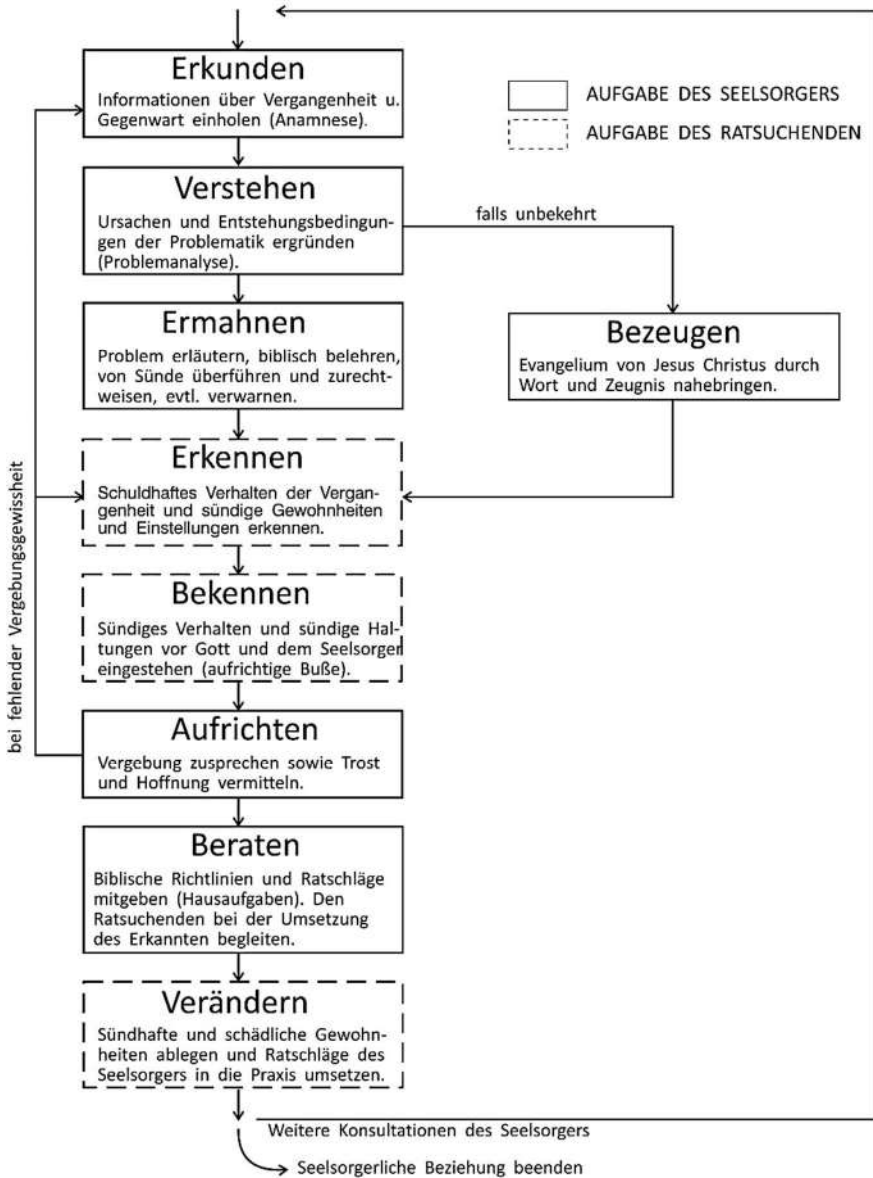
Erkunden
Informationen über Vergangenheit u. Gegenwart einholen (Anamnese).

AUFGABE DES SEELSORGERS
AUFGABE DES RATSUCHENDEN

Verstehen
Ursachen und Entstehungsbedingungen der Problematik ergründen (Problemanalyse).

falls unbekehrt

Ermahnen
Problem erläutern, biblisch belehren, von Sünde überführen und zurechtweisen, evtl. verwarnen.

Bezeugen
Evangelium von Jesus Christus durch Wort und Zeugnis nahebringen.

bei fehlender Vergebungsgewissheit

Erkennen
Schuldhaftes Verhalten der Vergangenheit und sündige Gewohnheiten und Einstellungen erkennen.

Bekennen
Sündiges Verhalten und sündige Haltungen vor Gott und dem Seelsorger eingestehen (aufrichtige Buße).

Aufrichten
Vergebung zusprechen sowie Trost und Hoffnung vermitteln.

Beraten
Biblische Richtlinien und Ratschläge mitgeben (Hausaufgaben). Den Ratsuchenden bei der Umsetzung des Erkannten begleiten.

Verändern
Sündhafte und schädliche Gewohnheiten ablegen und Ratschläge des Seelsorgers in die Praxis umsetzen.

Weitere Konsultationen des Seelsorgers

Seelsorgerliche Beziehung beenden